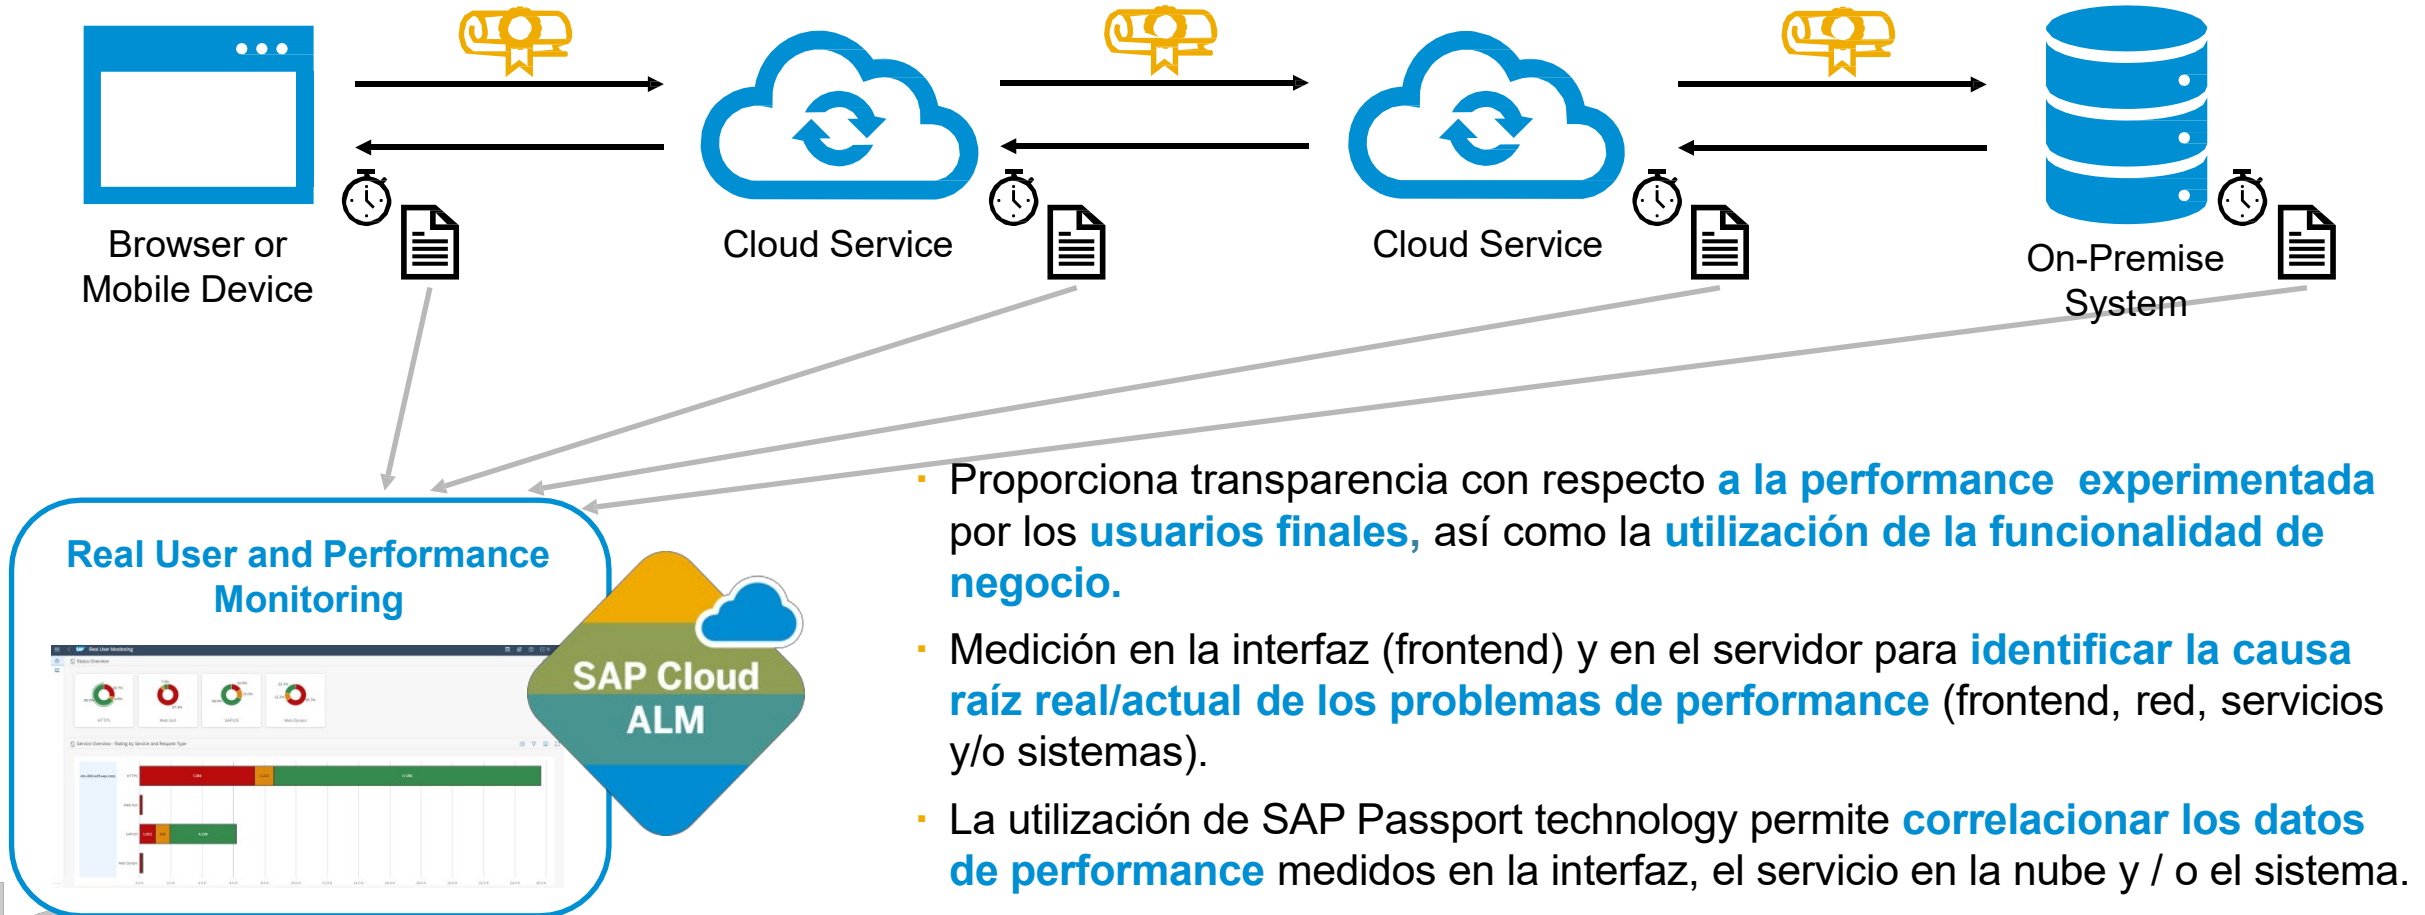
Browser or Mobile Device

Cloud Service

Cloud Service

On-Premise System

Real User and Performance Monitoring

SAP Cloud ALM

Proporciona transparencia con respecto a la performance experimentada por los usuarios finales, así como la utilización de la funcionalidad de negocio.

Medición en la interfaz (frontend) y en el servidor para identificar la causa raíz real/actual de los problemas de performance (frontend, red, servicios y/o sistemas).

La utilización de SAP Passport technology permite correlacionar los datos de performance medidos en la interfaz, el servicio en la nube y / o el sistema.